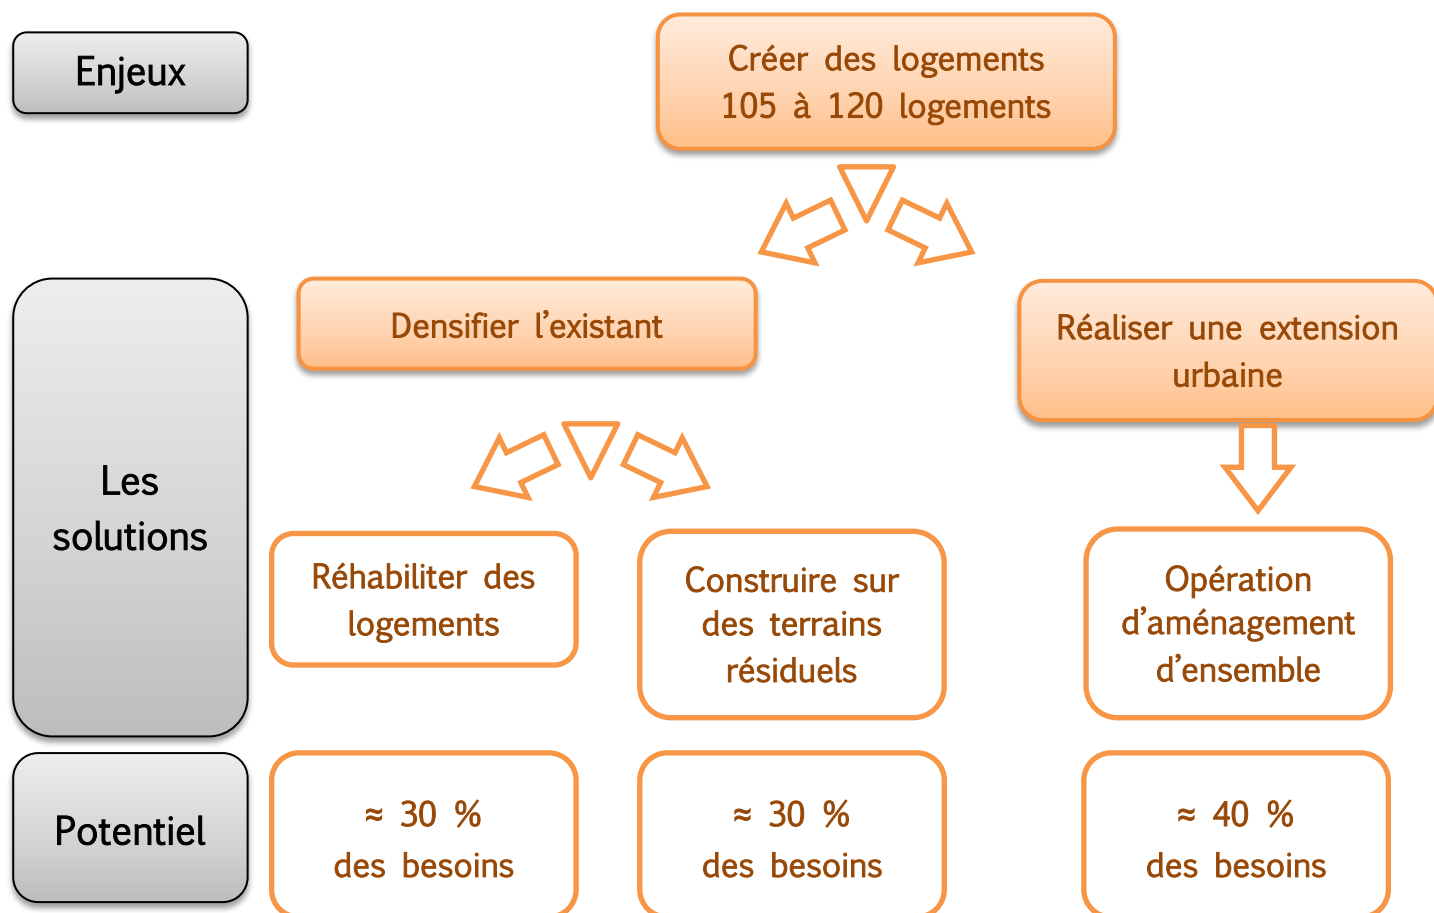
Enjeux

Créer des logements
105 à 120 logements

Les solutions

Densifier l'existant

Réaliser une extension urbaine

Réhabiliter des logements

Construire sur des terrains résiduels

Opération d'aménagement d'ensemble

Potentiel

≈ 30 %
des besoins

≈ 30 %
des besoins

≈ 40 %
des besoins